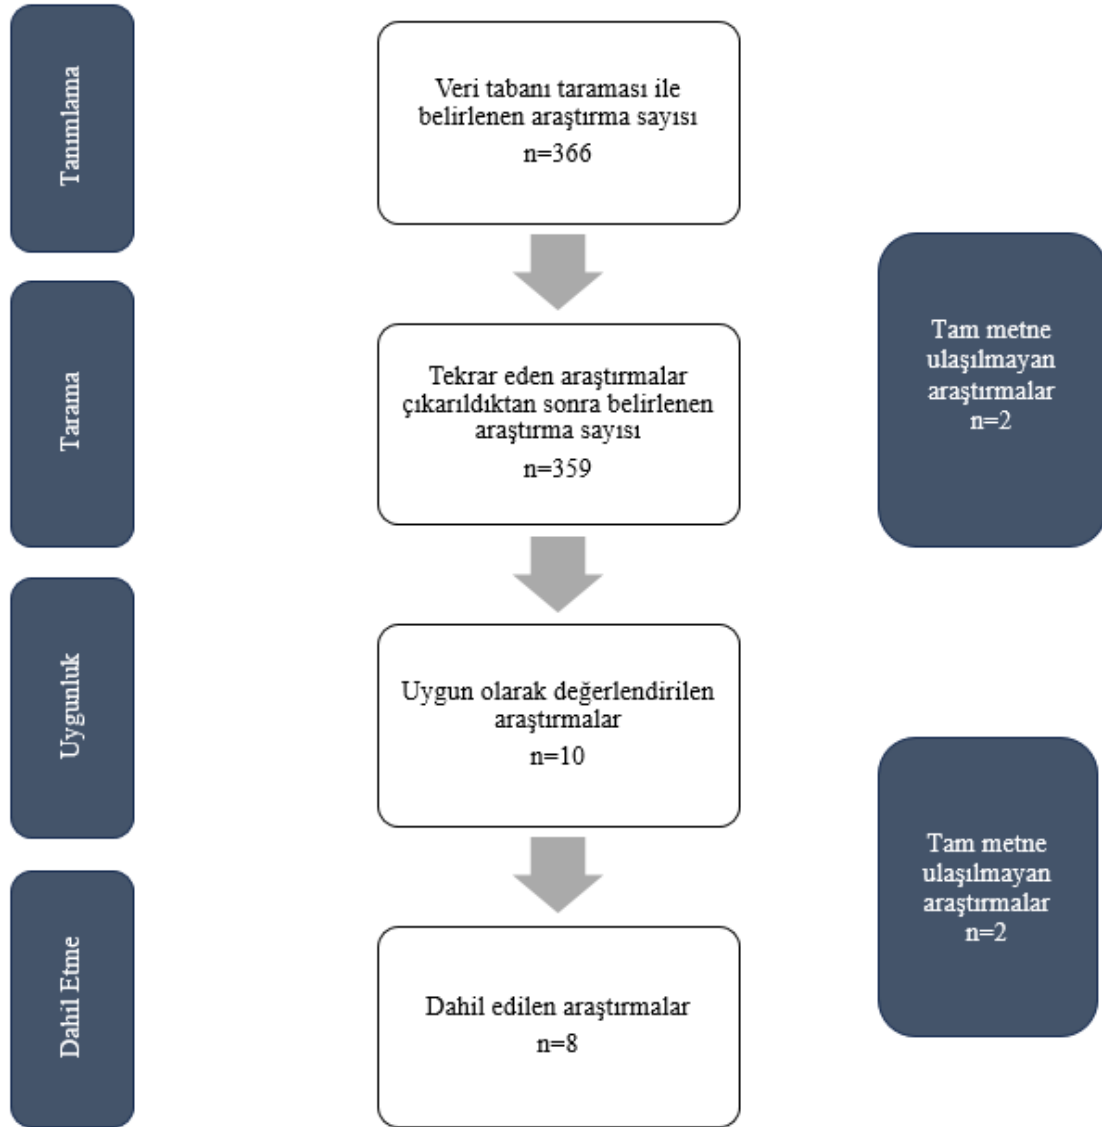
Tanımlama

Veri tabanı taraması ile belirlenen araştırma sayısı
n=366

Tarama

Tekrar eden araştırmalar çıkarıldıktan sonra belirlenen araştırma sayısı
n=359

Tam metne ulaşılmayan araştırmalar
n=2

Uygunluk

Uygun olarak değerlendirilen araştırmalar
n=10

Tam metne ulaşılmayan araştırmalar
n=2

Dahil Etme

Dahil edilen araştırmalar
n=8